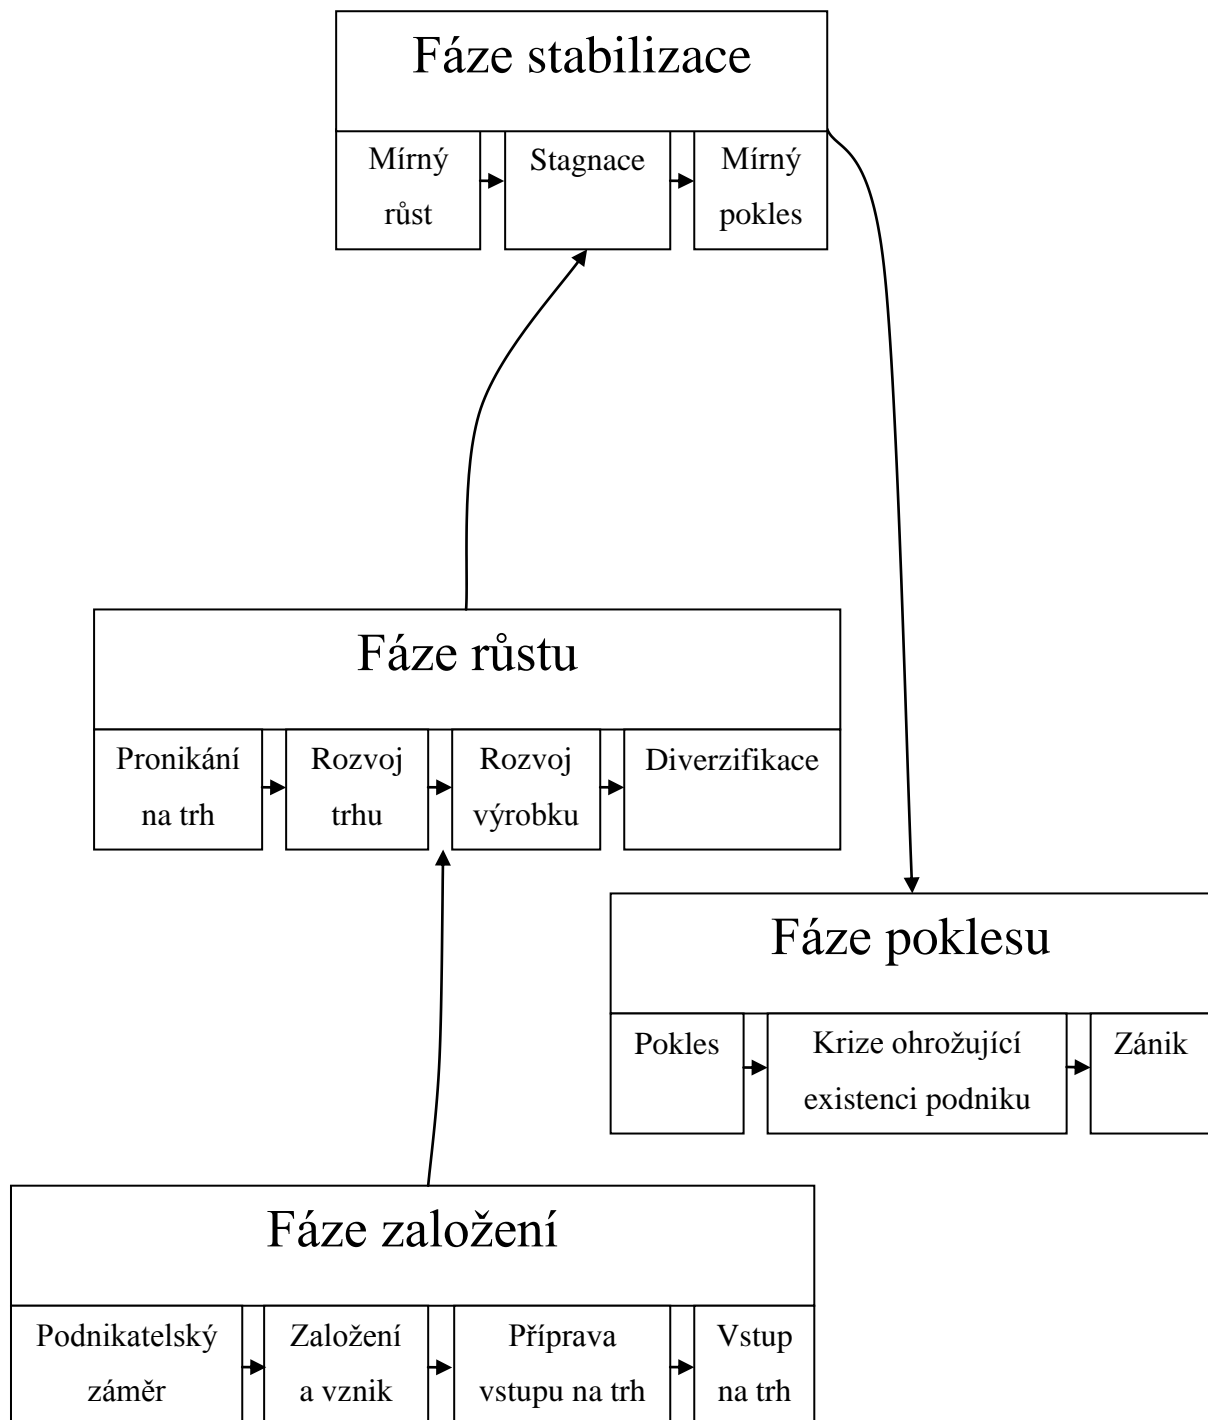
Fáze stabilizace

Mírný růst

Stagnace

Mírný pokles

Fáze růstu

Pronikání na trh

Rozvoj trhu

Rozvoj výrobku

Diverzifikace

Fáze poklesu

Pokles

Krize ohrožující existenci podniku

Zánik

Fáze založení

Podnikatelský záměr

Založení a vznik

Příprava vstupu na trh

Vstup na trh